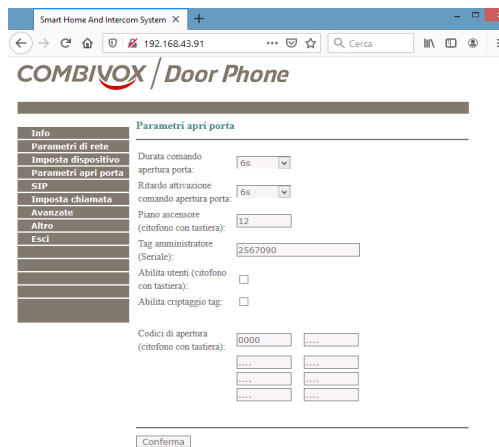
Smart Home And Intercom System ×

192.168.43.91

Cerca

COMBIVOX / Door Phone

Info
Parametri di rete
Imposta dispositivo
Parametri apri porta
SIP
Imposta chiamata
Avanzate
Altro
Esci

Parametri apri porta

Durata comando apertura porta: 6s

Ritardo attivazione comando apertura porta: 6s

Piano ascensore (citofono con tastiera): 12

Tag amministratore (Seriale): 2567090

Abilita utenti (citofono con tastiera):

Abilita criptaggio tag:

Codici di apertura (citofono con tastiera): 0000 .... .... .... .... .... .... ....

Conferma